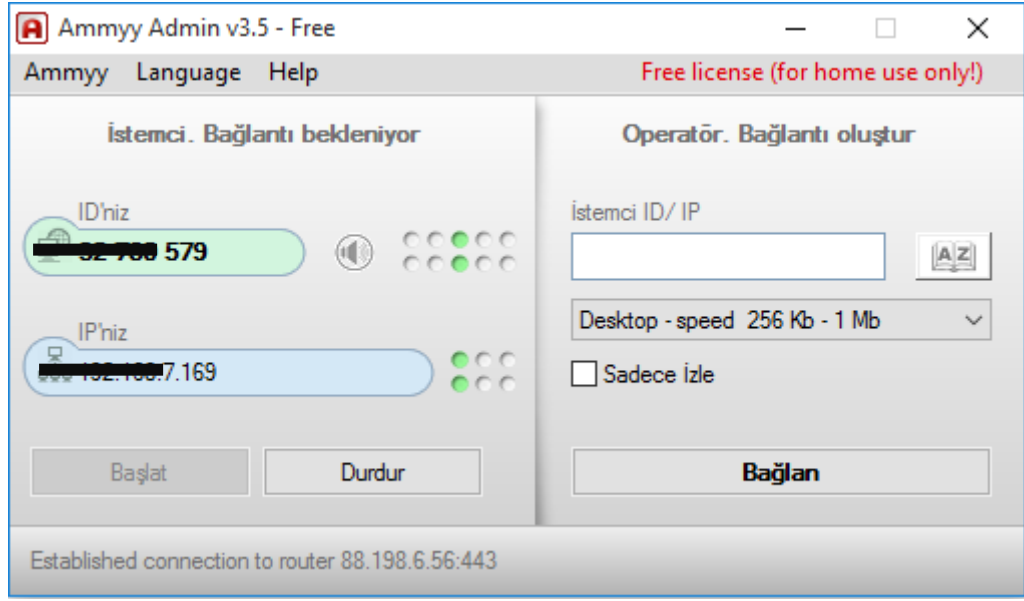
Ammyy Admin v3.5 - Free

Ammyy Language Help

Free license (for home use only!)

İstemci. Bağlantı bekleniyor

ID'niz

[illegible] 579

IP'niz

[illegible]7.169

Başlat

Durdur

Operatör. Bağlantı oluştur

İstemci ID/ IP

Desktop - speed 256 Kb - 1 Mb

Sadece İzle

Bağlan

Established connection to router 88.198.6.56:443